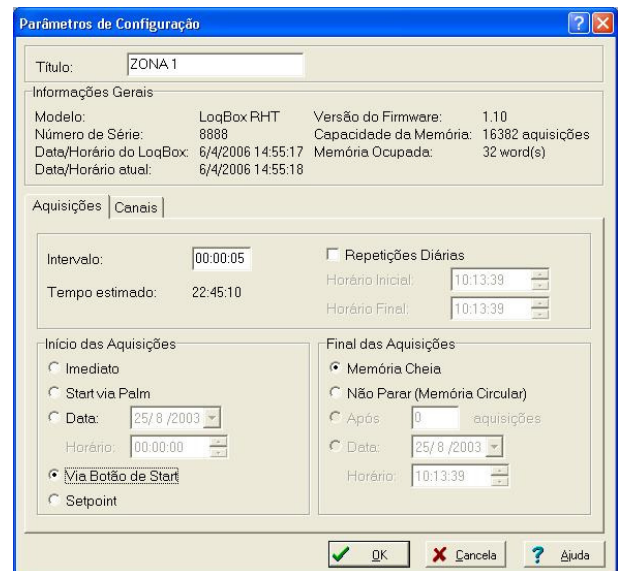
Parâmetros de Configuração

Título: ZONA 1

Informações Gerais

Modelo: LogBox RHT
Número de Série: 8888
Data/Horário do LogBox: 6/4/2006 14:55:17
Data/Horário atual: 6/4/2006 14:55:18

Versão do Firmware: 1.10
Capacidade da Memória: 16382 aquisições
Memória Ocupada: 32 word(s)

Aquisições | Canais

Intervalo: 00:00:05
Tempo estimado: 22:45:10

Repetições Diárias
Horário Inicial: 10:13:39
Horário Final: 10:13:39

Início das Aquisições
Imediato
Start via Palm
Data: 25/8/2003
Horário: 00:00:00
Via Botão de Start
Setpoint

Final das Aquisições
Memória Cheia
Não Parar (Memória Circular)
Após 0 aquisições
Data: 25/8/2003
Horário: 10:13:39

OK
Cancela
Ajuda